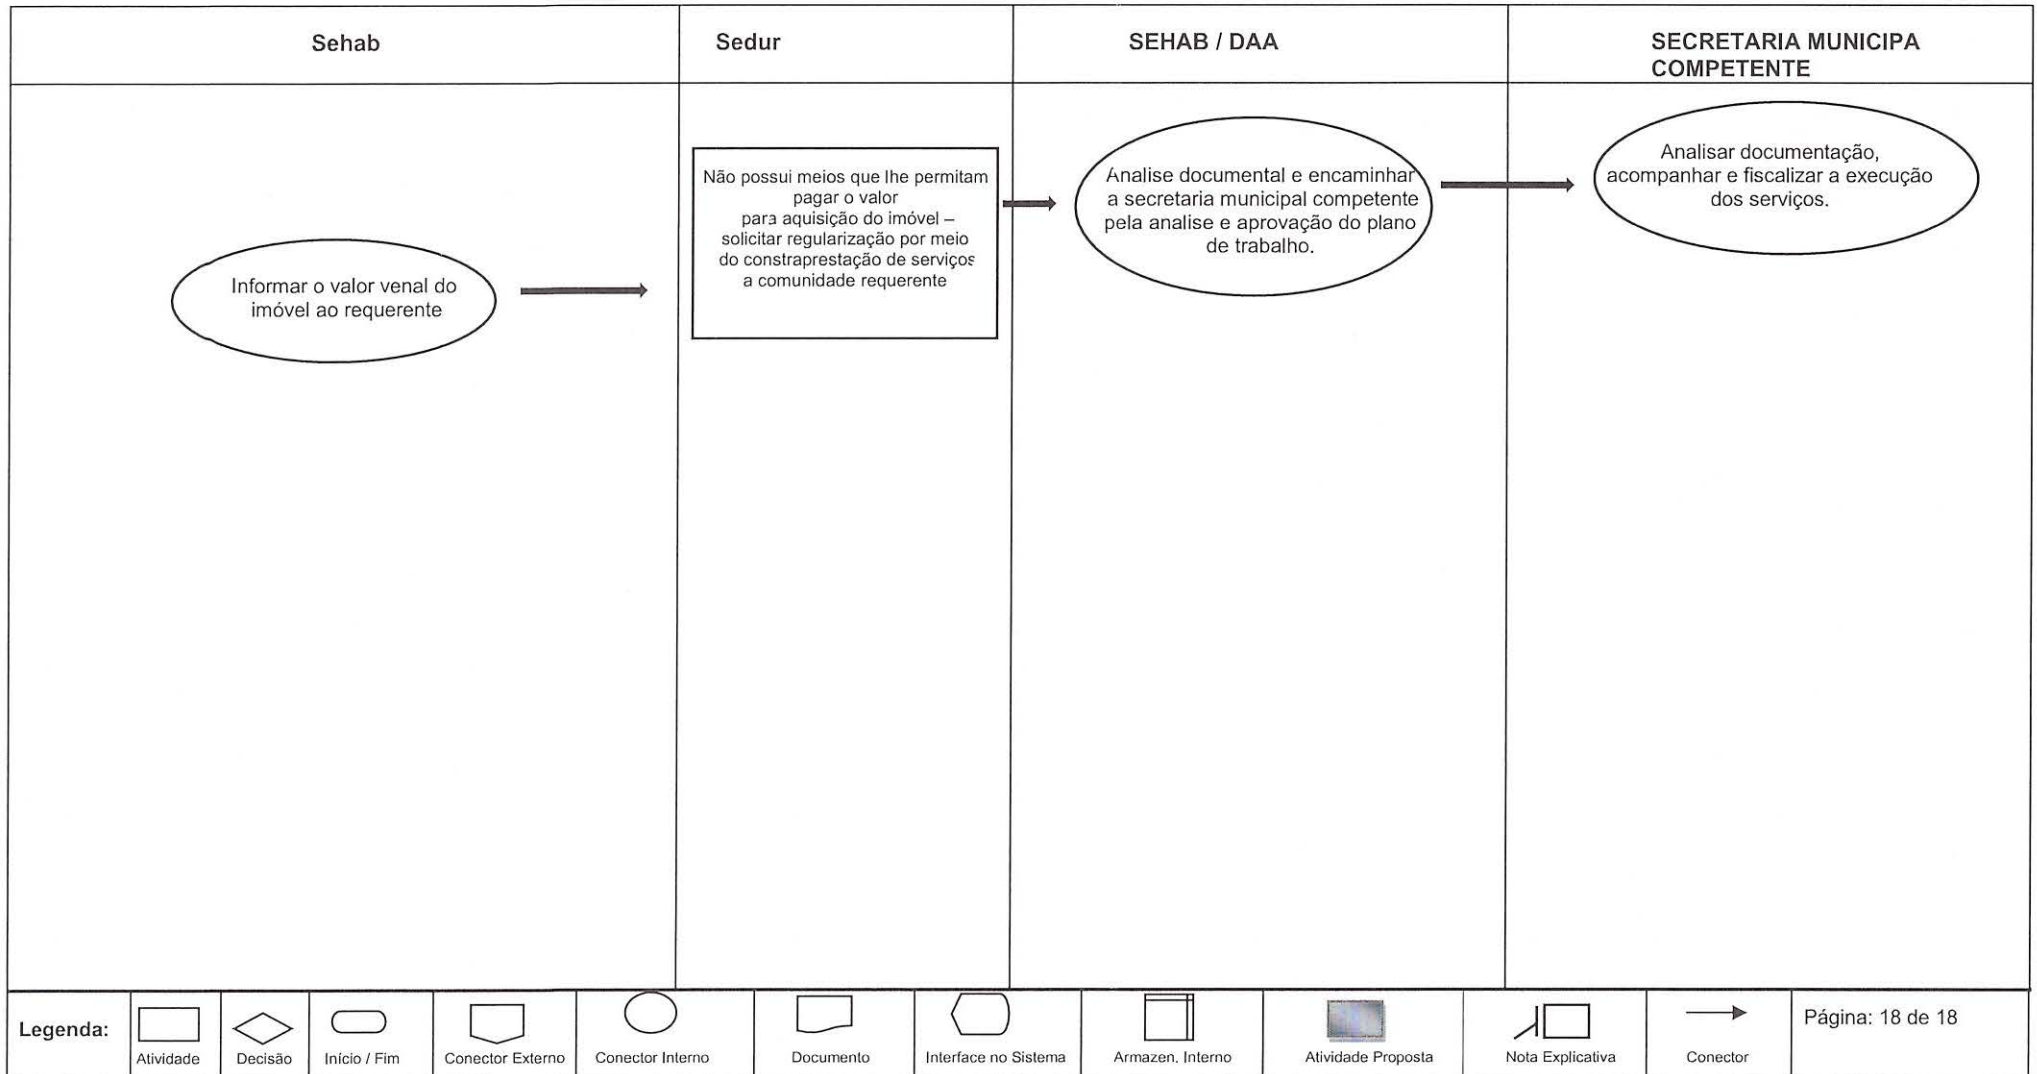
Sehab

Sedur

SEHAB / DAA

SECRETARIA MUNICIPA COMPETENTE

Não possui meios que lhe permitam pagar o valor para aquisição do imóvel – solicitar regularização por meio do constraprestação de serviços a comunidade requerente

Analise documental e encaminhar a secretaria municipal competente pela analise e aprovação do plano de trabalho.

Analisar documentação, acompanhar e fiscalizar a execução dos serviços.

Informar o valor venal do imóvel ao requerente

Legenda: Atividade | Decisão | Início / Fim | Conector Externo | Conector Interno | Documento | Interface no Sistema | Armazen. Interno | Atividade Proposta | Nota Explicativa | Conector

Página: 18 de 18